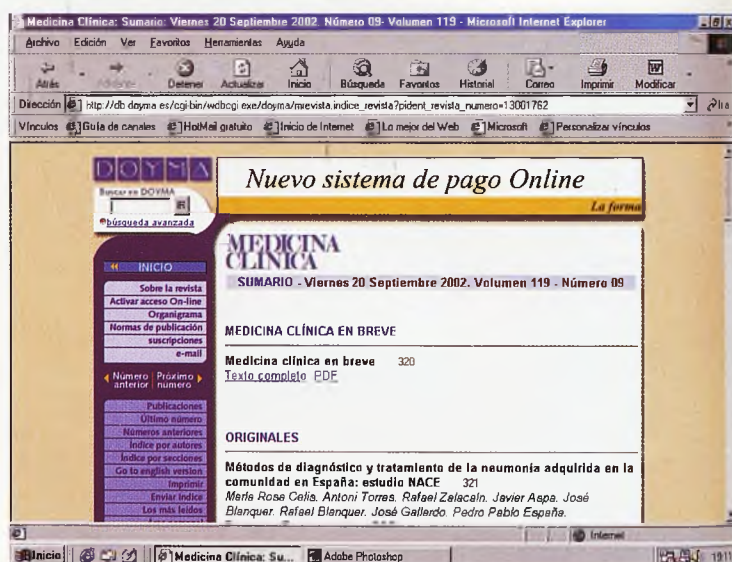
Medicina Clínica: Sumario: Viernes 20 Septiembre 2002. Número 09- Volumen 119 - Microsoft Internet Explorer

Archivo Edición Ver Favoritos Herramientas Ayuda

Atrás Adelante Detener Actualizar Inicio Búsqueda Favoritos Historial Correo Imprimir Modificar

Dirección http://db.doyma.es/cgi-bin/wdbcgi.exe/doyma/mrevista.indice_revista?pident_revista_numero=13001762

Vínculos Guía de canales HotMail gratuito Inicio de Internet Lo mejor del Web Microsoft Personalizar vínculos

DOYMA

Buscar en DOYMA

búsqueda avanzada

INICIO

Sobre la revista
Activar acceso On-line
Organigrama
Normas de publicación
suscripciones
e-mail

Número anterior Próximo número

Publicaciones
Último número
Números anteriores
Índice por autores
Índice por secciones
Go to english version
Imprimir
Enviar índice
Los más leídos

Nuevo sistema de pago Online

La forma

MEDICINA CLÍNICA

SUMARIO - Viernes 20 Septiembre 2002. Volumen 119 - Número 09

MEDICINA CLÍNICA EN BREVE

Medicina clínica en breve 320
Texto completo PDF

ORIGINALES

Métodos de diagnóstico y tratamiento de la neumonía adquirida en la comunidad en España: estudio NACE 321
María Rosa Celis, Antoni Torres, Rafael Zalacaín, Javier Aspa, José Blanquer, Rafael Blanquer, José Gallardo, Pedro Pablo España.

Internet

Inicio Medicina Clínica: Su... Adobe Photoshop 19:1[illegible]